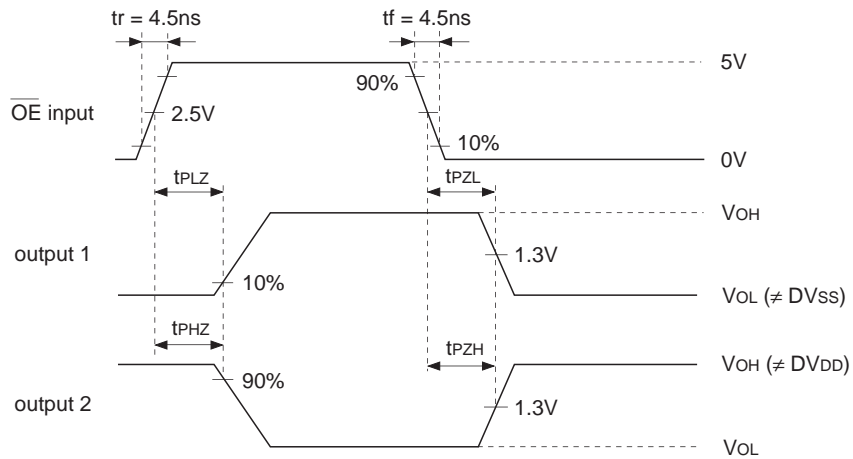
tr = 4.5ns

tf = 4.5ns

5V

90%

$\overline{OE}$ input

2.5V

10%

0V

$t_{PLZ}$

$t_{PZL}$

$V_{OH}$

output 1

1.3V

10%

$V_{OL}$ ($\neq DV_{SS}$)

$t_{PHZ}$

$t_{PZH}$

$V_{OH}$ ($\neq DV_{DD}$)

90%

output 2

1.3V

$V_{OL}$